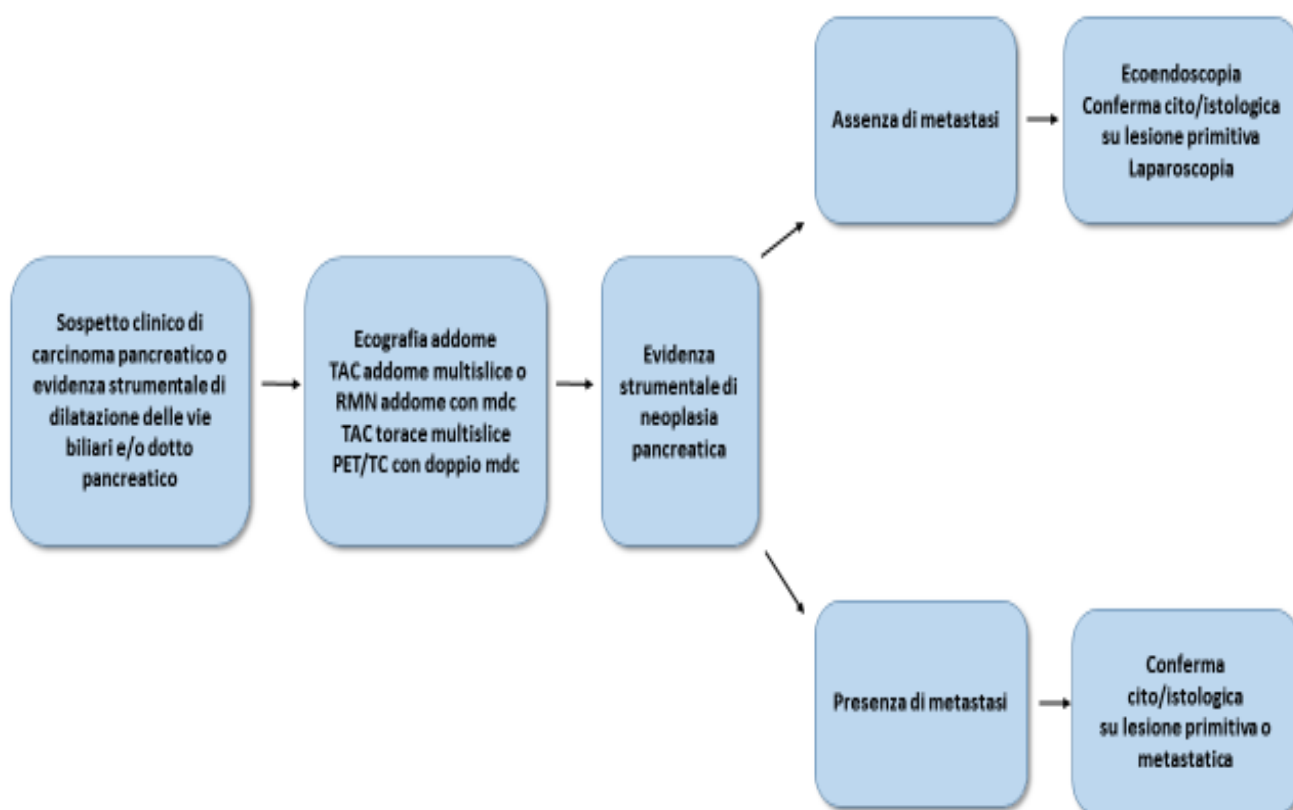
Sospetto clinico di carcinoma pancreatico o evidenza strumentale di dilatazione delle vie biliari e/o dotto pancreatico

Ecografia addome
TAC addome multislice o RMN addome con mdc
TAC torace multislice
PET/TC con doppio mdc

Evidenza strumentale di neoplasia pancreatica

Assenza di metastasi

Ecoendoscopia
Conferma cito/istologica su lesione primitiva
Laparoscopia

Presenza di metastasi

Conferma cito/istologica su lesione primitiva o metastatica